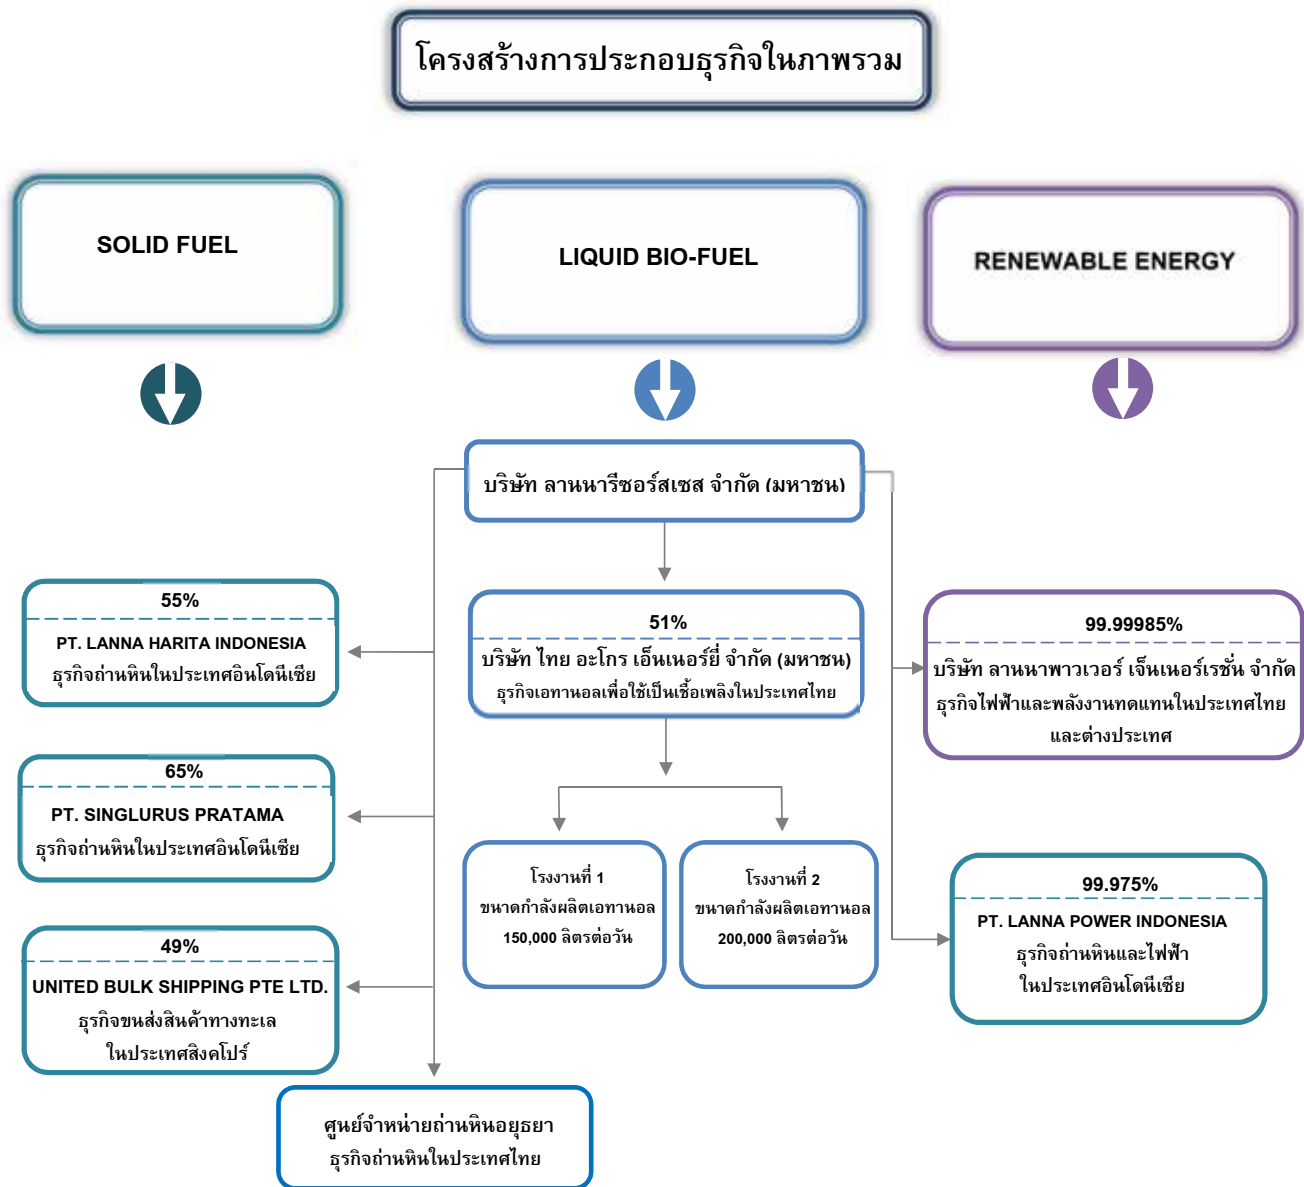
โครงสร้างการประกอบธุรกิจในภาพรวม

SOLID FUEL

LIQUID BIO-FUEL

RENEWABLE ENERGY

บริษัท ลานนารีซอร์สเซส จำกัด (มหาชน)

55%
PT. LANNA HARITA INDONESIA
ธุรกิจถ่านหินในประเทศอินโดนีเซีย

65%
PT. SINGLURUS PRATAMA
ธุรกิจถ่านหินในประเทศอินโดนีเซีย

49%
UNITED BULK SHIPPING PTE LTD.
ธุรกิจขนส่งสินค้าทางทะเล
ในประเทศสิงคโปร์

ศูนย์จำหน่ายถ่านหินอยุธยา
ธุรกิจถ่านหินในประเทศไทย

51%
บริษัท ไทย อะโกร เอ็นเนอร์ยี่ จำกัด (มหาชน)
ธุรกิจเอทานอลเพื่อใช้เป็นเชื้อเพลิงในประเทศไทย

โรงงานที่ 1
ขนาดกำลังผลิตเอทานอล
150,000 ลิตรต่อวัน

โรงงานที่ 2
ขนาดกำลังผลิตเอทานอล
200,000 ลิตรต่อวัน

99.99985%
บริษัท ลานนาพาวเวอร์ เจ็นเนอร์เรชั่น จำกัด
ธุรกิจไฟฟ้าและพลังงานทดแทนในประเทศไทย
และต่างประเทศ

99.975%
PT. LANNA POWER INDONESIA
ธุรกิจถ่านหินและไฟฟ้า
ในประเทศอินโดนีเซีย